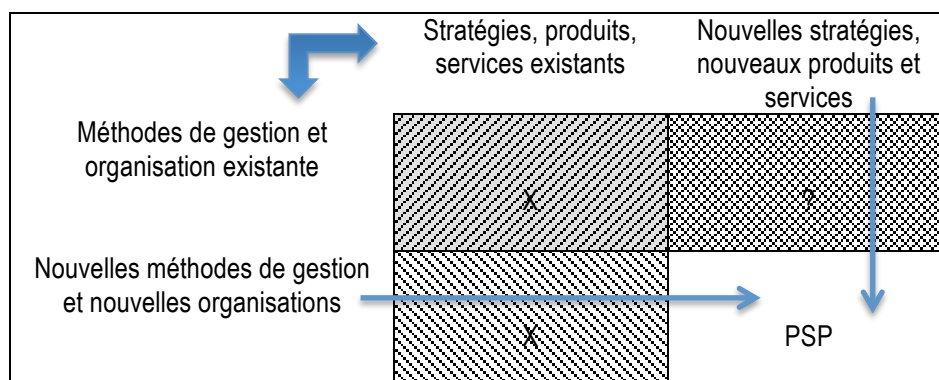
Stratégies, produits, services existants

Nouvelles stratégies, nouveaux produits et services

Méthodes de gestion et organisation existante

X

?

Nouvelles méthodes de gestion et nouvelles organisations

X

PSP